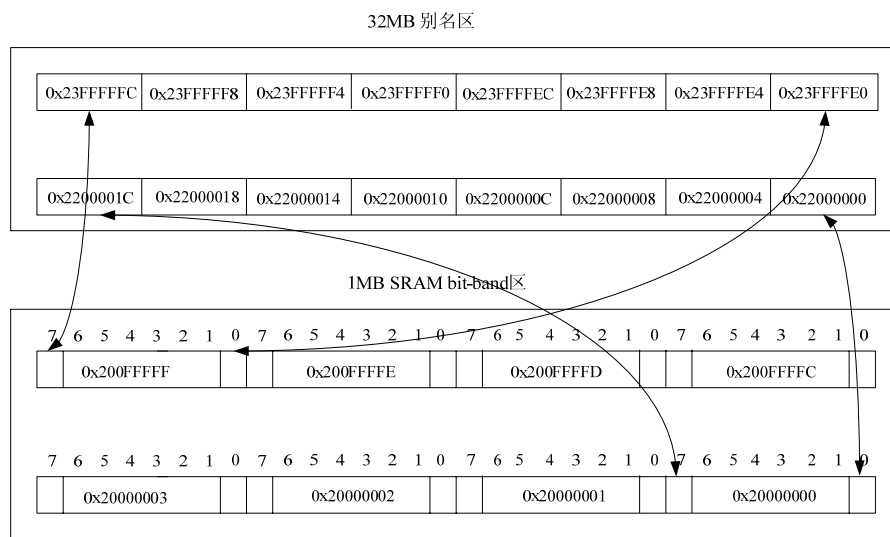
32MB 别名区

| 0x23FFFFFC | 0x23FFFFF8 | 0x23FFFFF4 | 0x23FFFFF0 | 0x23FFFFEC | 0x23FFFFE8 | 0x23FFFFE4 | 0x23FFFFE0 |
|---|---|---|---|---|---|---|---|

| 0x2200001C | 0x22000018 | 0x22000014 | 0x22000010 | 0x2200000C | 0x22000008 | 0x22000004 | 0x22000000 |
|---|---|---|---|---|---|---|---|

1MB SRAM bit-band区

7 6 5 4 3 2 1 0 7 6 5 4 3 2 1 0 7 6 5 4 3 2 1 0 7 6 5 4 3 2 1 0

| 0x200FFFFF | 0x200FFFFE | 0x200FFFFD | 0x200FFFFC |
|---|---|---|---|

7 6 5 4 3 2 1 0 7 6 5 4 3 2 1 0 7 6 5 4 3 2 1 0 7 6 5 4 3 2 1 0

| 0x20000003 | 0x20000002 | 0x20000001 | 0x20000000 |
|---|---|---|---|